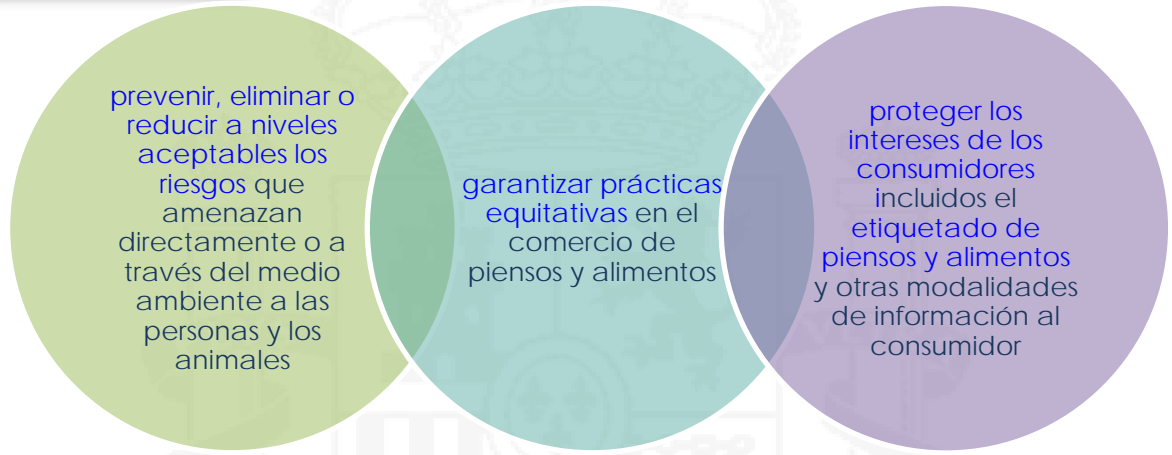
prevenir, eliminar o reducir a niveles aceptables los riesgos que amenazan directamente o a través del medio ambiente a las personas y los animales

garantizar prácticas equitativas en el comercio de piensos y alimentos

proteger los intereses de los consumidores incluidos el etiquetado de piensos y alimentos y otras modalidades de información al consumidor